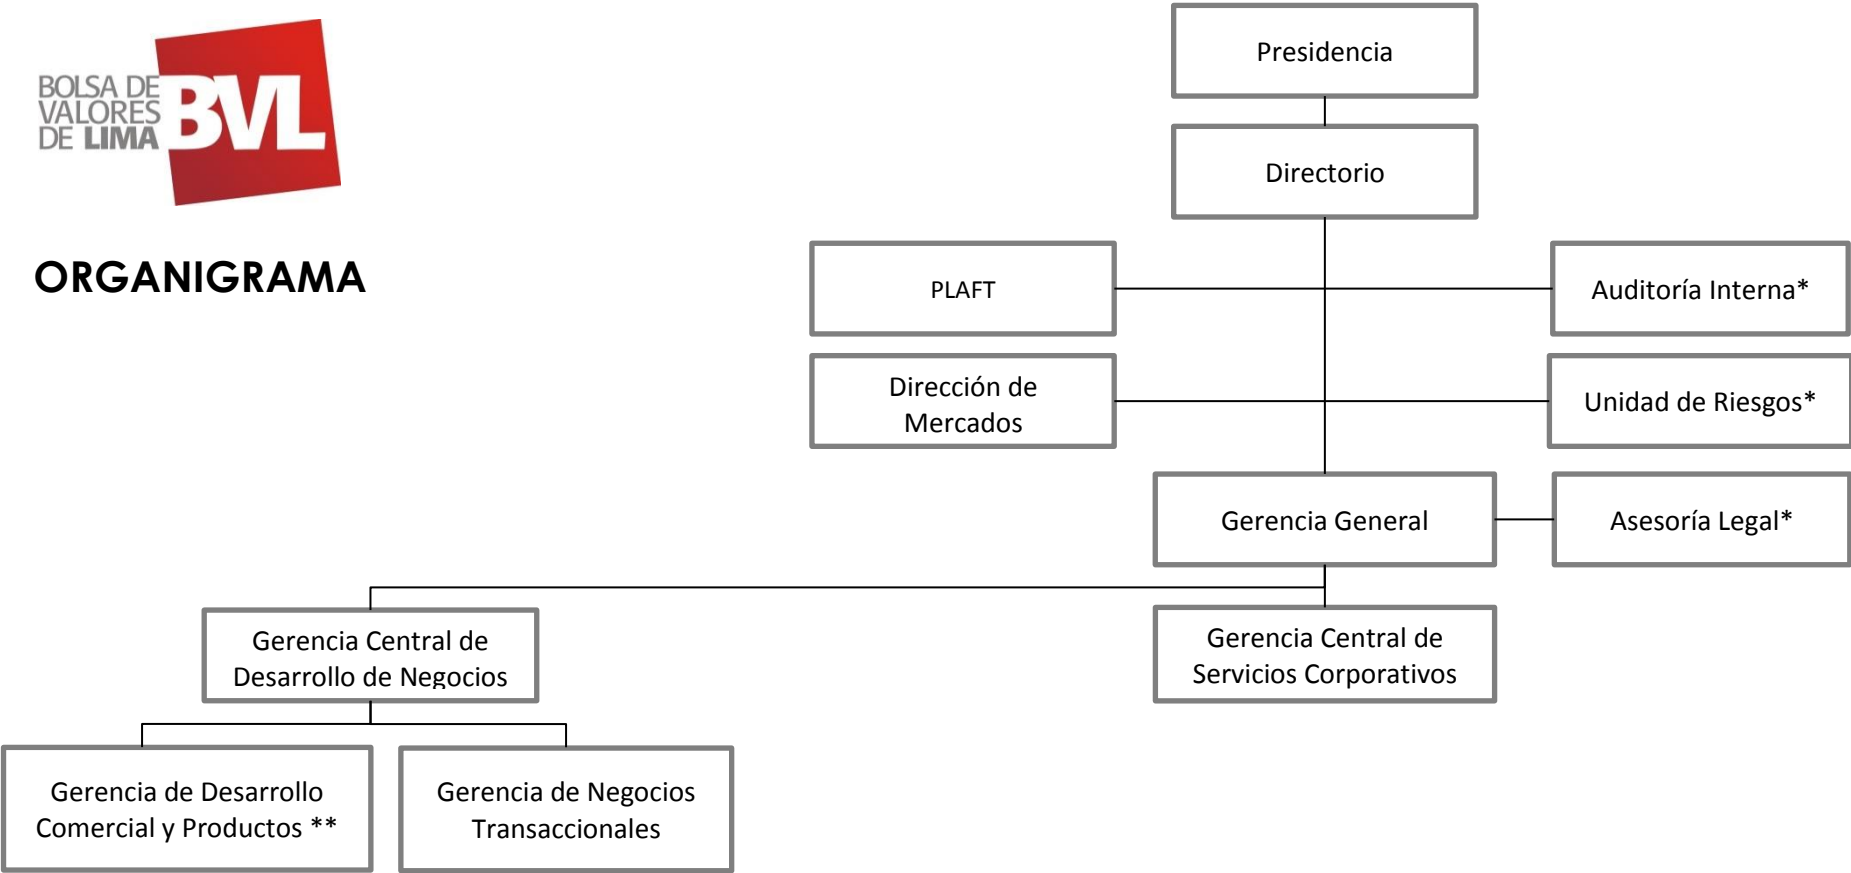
BOLSA DE VALORES DE LIMA BVL

ORGANIGRAMA

Presidencia

Directorio

PLAFT

Auditoría Interna*

Dirección de Mercados

Unidad de Riesgos*

Gerencia General

Asesoría Legal*

Gerencia Central de Desarrollo de Negocios

Gerencia Central de Servicios Corporativos

Gerencia de Desarrollo Comercial y Productos **

Gerencia de Negocios Transaccionales